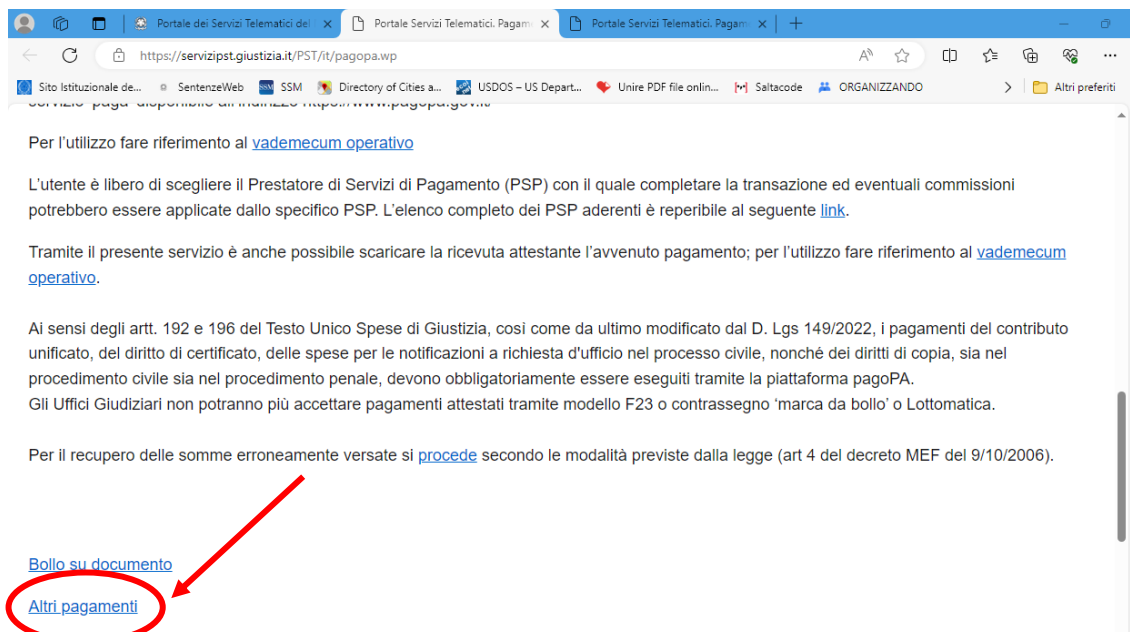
Portale dei Servizi Telematici del ×
Portale Servizi Telematici. Pagam ×
Portale Servizi Telematici. Pagam ×
+

https://servizipst.giustizia.it/PST/it/pagopa.wp

Sito Istituzionale de... SentenzeWeb SSM Directory of Cities a... USDOS – US Depart... Unire PDF file onlin... Saltacode ORGANIZZANDO Altri preferiti

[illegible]

Per l'utilizzo fare riferimento al vademecum operativo

L'utente è libero di scegliere il Prestatore di Servizi di Pagamento (PSP) con il quale completare la transazione ed eventuali commissioni potrebbero essere applicate dallo specifico PSP. L'elenco completo dei PSP aderenti è reperibile al seguente link.

Tramite il presente servizio è anche possibile scaricare la ricevuta attestante l'avvenuto pagamento; per l'utilizzo fare riferimento al vademecum operativo.

Ai sensi degli artt. 192 e 196 del Testo Unico Spese di Giustizia, così come da ultimo modificato dal D. Lgs 149/2022, i pagamenti del contributo unificato, del diritto di certificato, delle spese per le notificazioni a richiesta d'ufficio nel processo civile, nonché dei diritti di copia, sia nel procedimento civile sia nel procedimento penale, devono obbligatoriamente essere eseguiti tramite la piattaforma pagoPA.
Gli Uffici Giudiziari non potranno più accettare pagamenti attestati tramite modello F23 o contrassegno 'marca da bollo' o Lottomatica.

Per il recupero delle somme erroneamente versate si procede secondo le modalità previste dalla legge (art 4 del decreto MEF del 9/10/2006).

Bollo su documento

Altri pagamenti